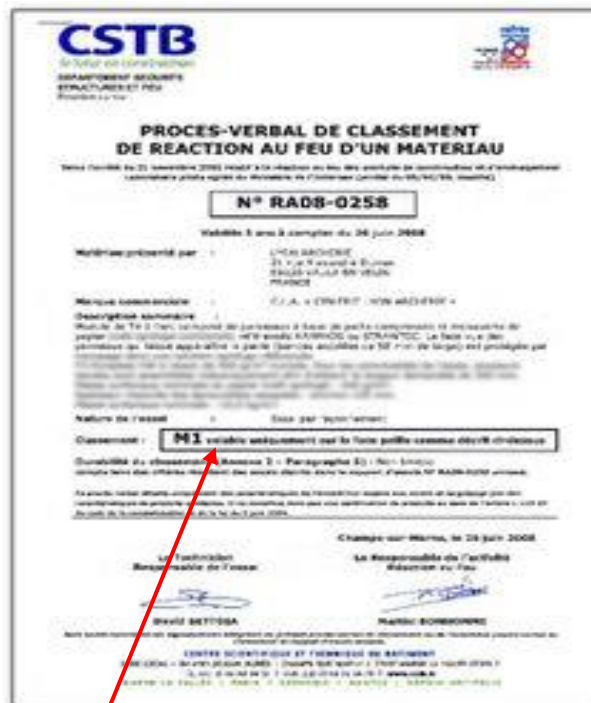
CSTB
le futur en construction
DEPARTEMENT SECURITE STRUCTURES ET FEU

PROCES-VERBAL DE CLASSEMENT DE REACTION AU FEU D'UN MATERIAU

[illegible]

N° RA08-0258

Valable 5 ans à compter du 26 juin 2008

Matériau présenté par : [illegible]

Marque commerciale : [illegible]

Description sommaire : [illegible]

Nature de l'essai : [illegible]

Classement : M1 valable uniquement sur la face pelle comme décrit ci-dessus

Durabilité du classement (Annexe 2 – Paragraphe 3) : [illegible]

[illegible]

Champs-sur-Marne, le 26 juin 2008

Le Technicien Responsable de l'essai

Le Responsable de l'activité Réaction au Feu

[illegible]

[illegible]

CENTRE SCIENTIFIQUE ET TECHNIQUE DU BATIMENT

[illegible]